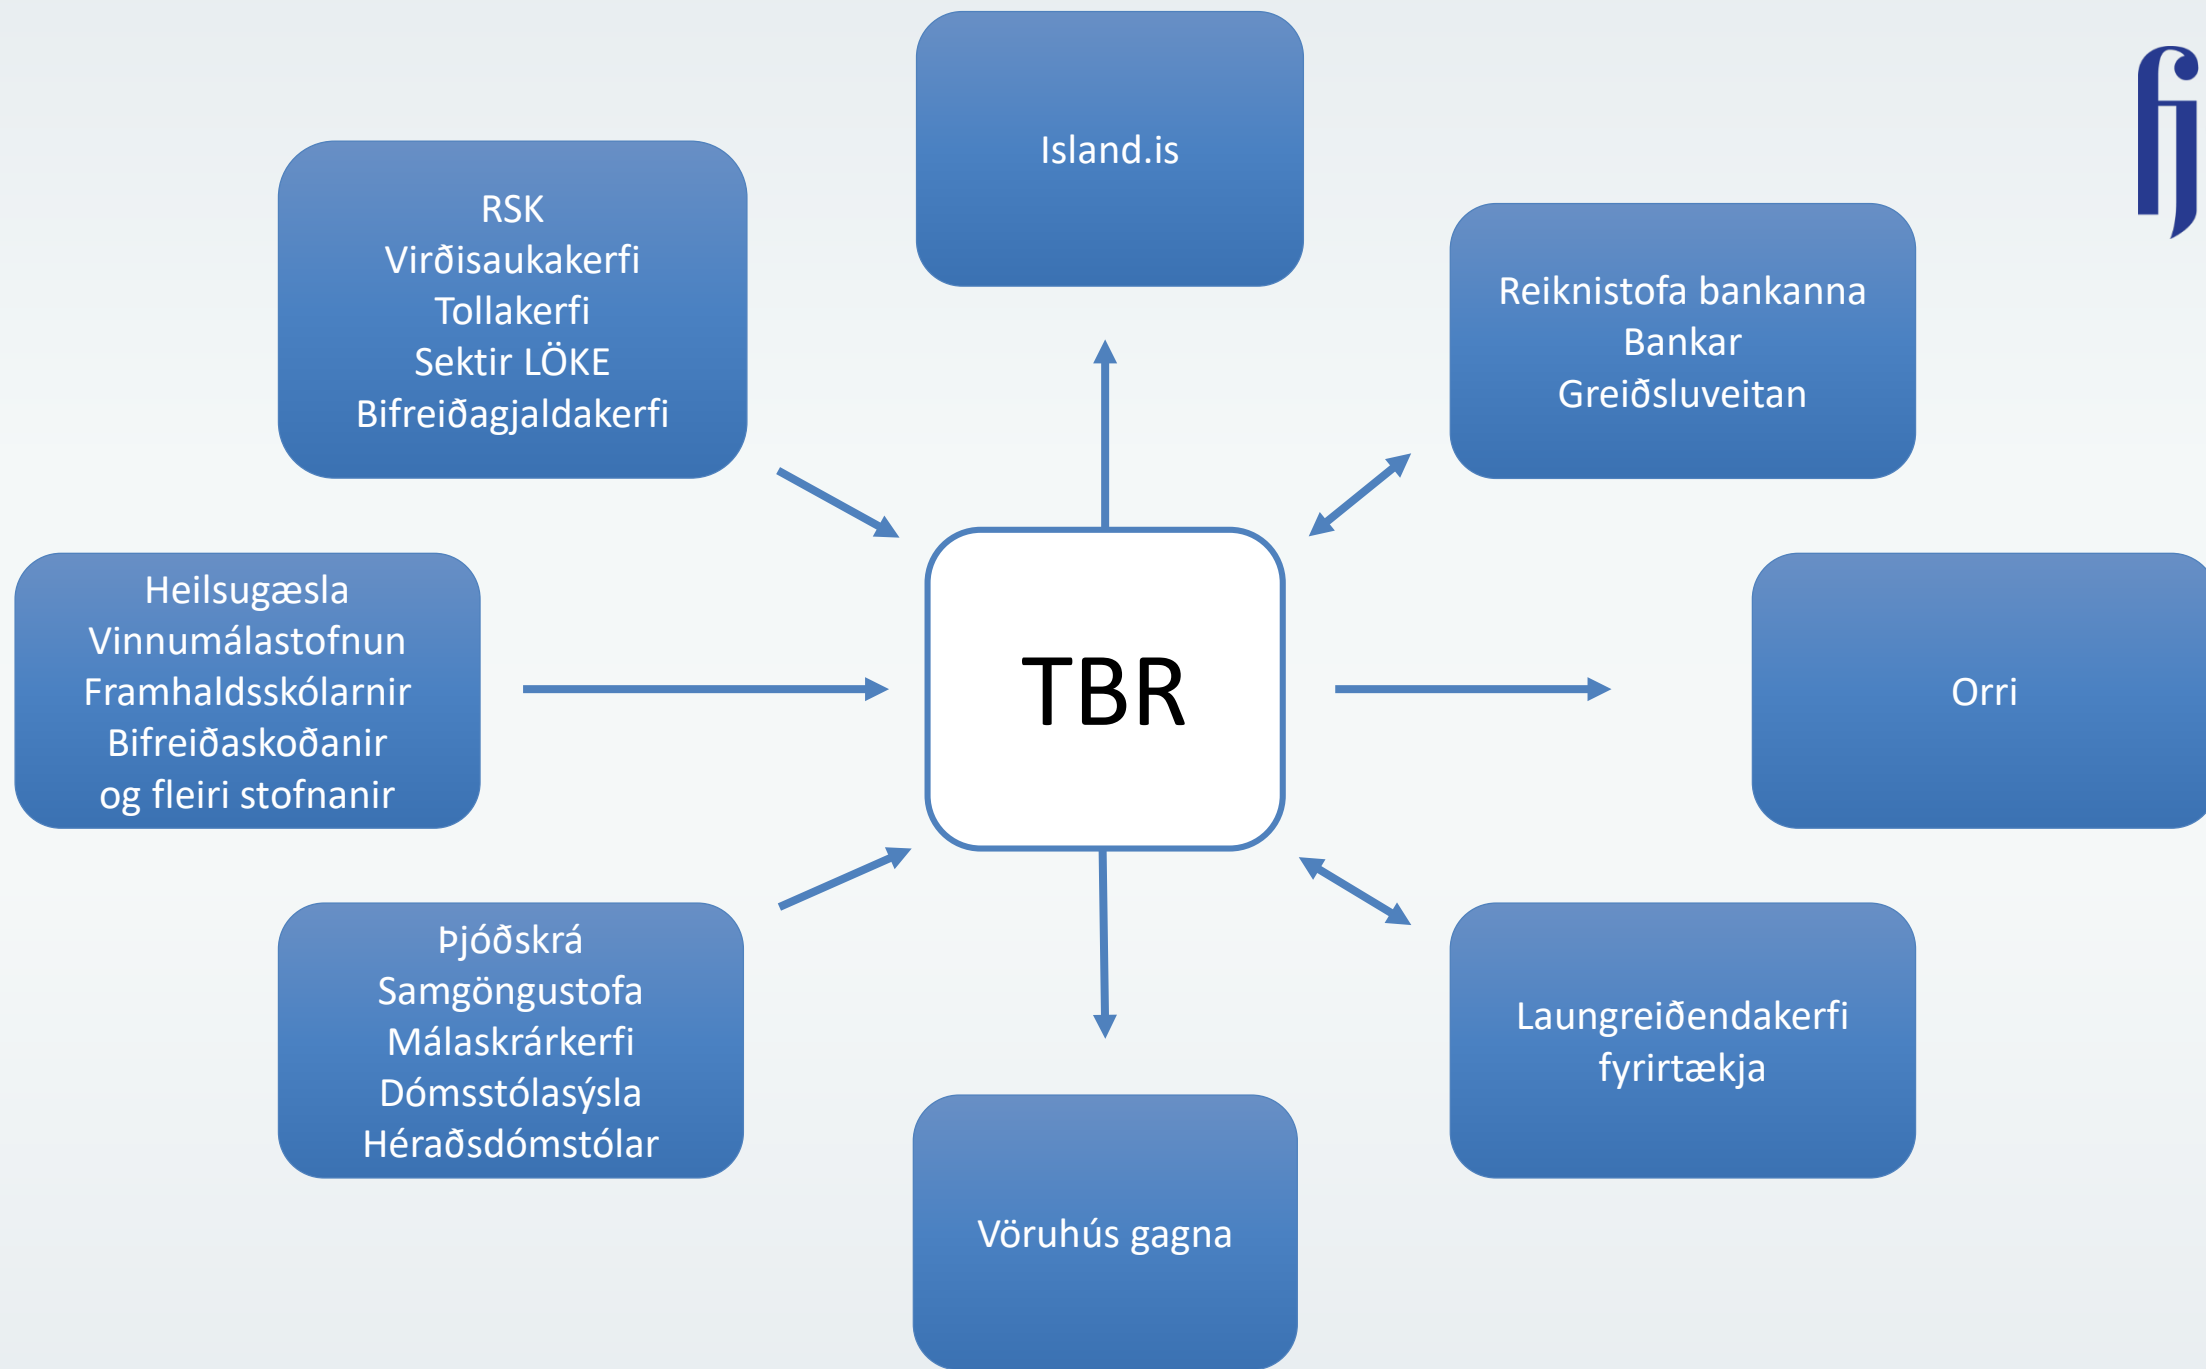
Island.is

RSK
Virðisaukakerfi
Tollakerfi
Sektir LÖKE
Bifreiðagjaldakerfi

Reiknistofa bankanna
Bankar
Greiðsluveitan

Heilsugæsla
Vinnumálastofnun
Framhaldsskólarnir
Bifreiðaskoðanir
og fleiri stofnanir

TBR

Orri

Þjóðskrá
Samgöngustofa
Málaskrárkerfi
Dómsstólasýsla
Héraðsdómstólar

Laungreiðendakerfi
fyrirtækja

Vöruhús gagna

fj